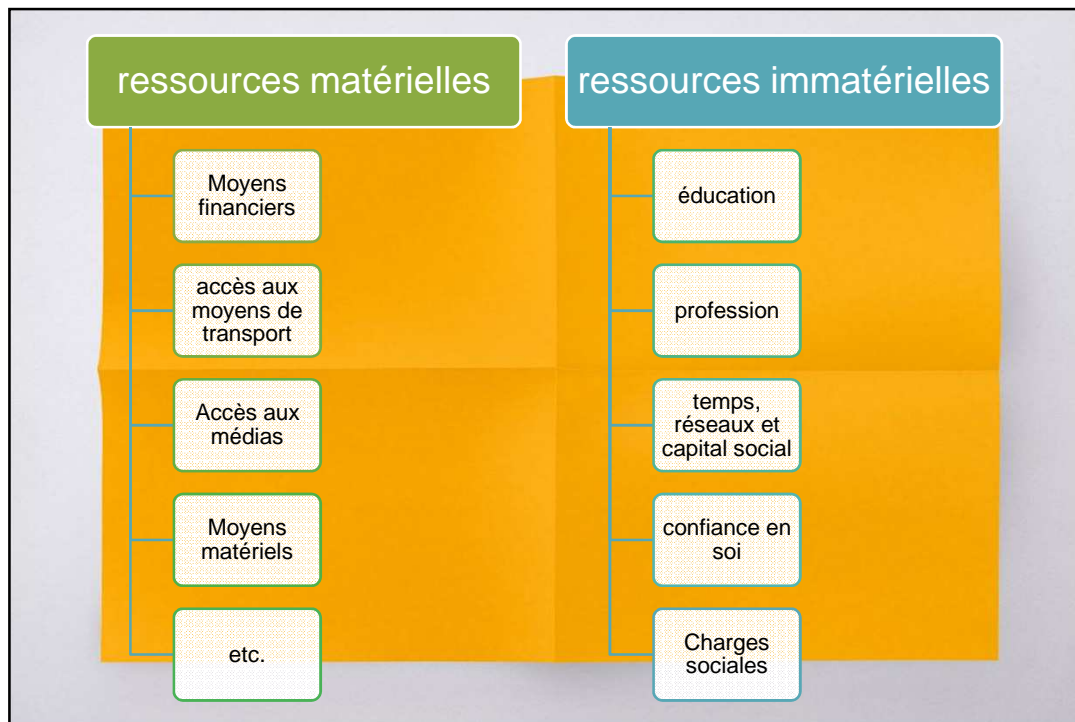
ressources matérielles

Moyens financiers

accès aux moyens de transport

Accès aux médias

Moyens matériels

etc.

ressources immatérielles

éducation

profession

temps, réseaux et capital social

confiance en soi

Charges sociales